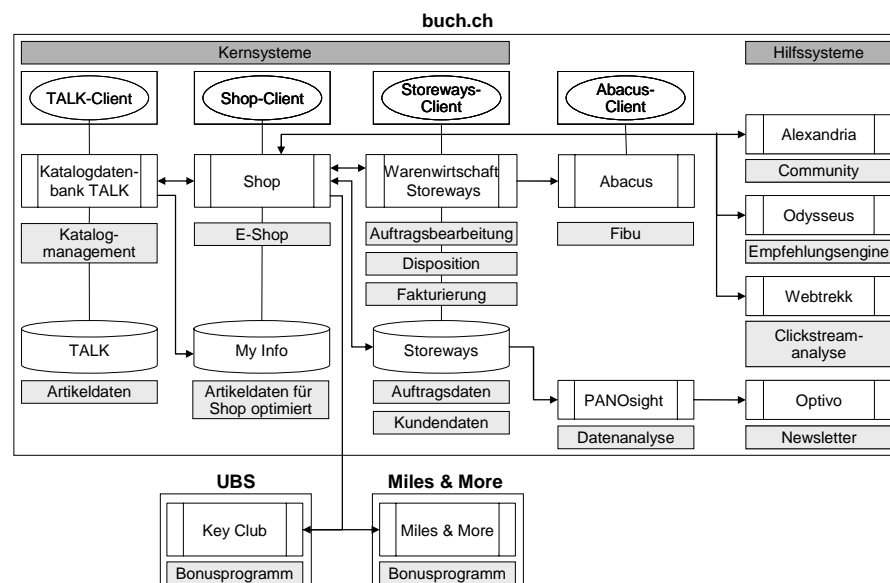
buch.ch

Kernsysteme

Hilfssysteme

TALK-Client

Shop-Client

Storeways-Client

Abacus-Client

Katalogdatenbank TALK

Shop

Warenwirtschaft Storeways

Abacus

Alexandria

Community

Odysseus

Empfehlungsengine

Webtrekk

Clickstreamanalyse

Katalogmanagement

E-Shop

Auftragsbearbeitung

Disposition

Fakturierung

Fibu

TALK

My Info

Storeways

Artikeldaten

Artikeldaten für Shop optimiert

Auftragsdaten

Kundendaten

PANOsight

Datenanalyse

Optivo

Newsletter

UBS

Key Club

Bonusprogramm

Miles & More

Miles & More

Bonusprogramm